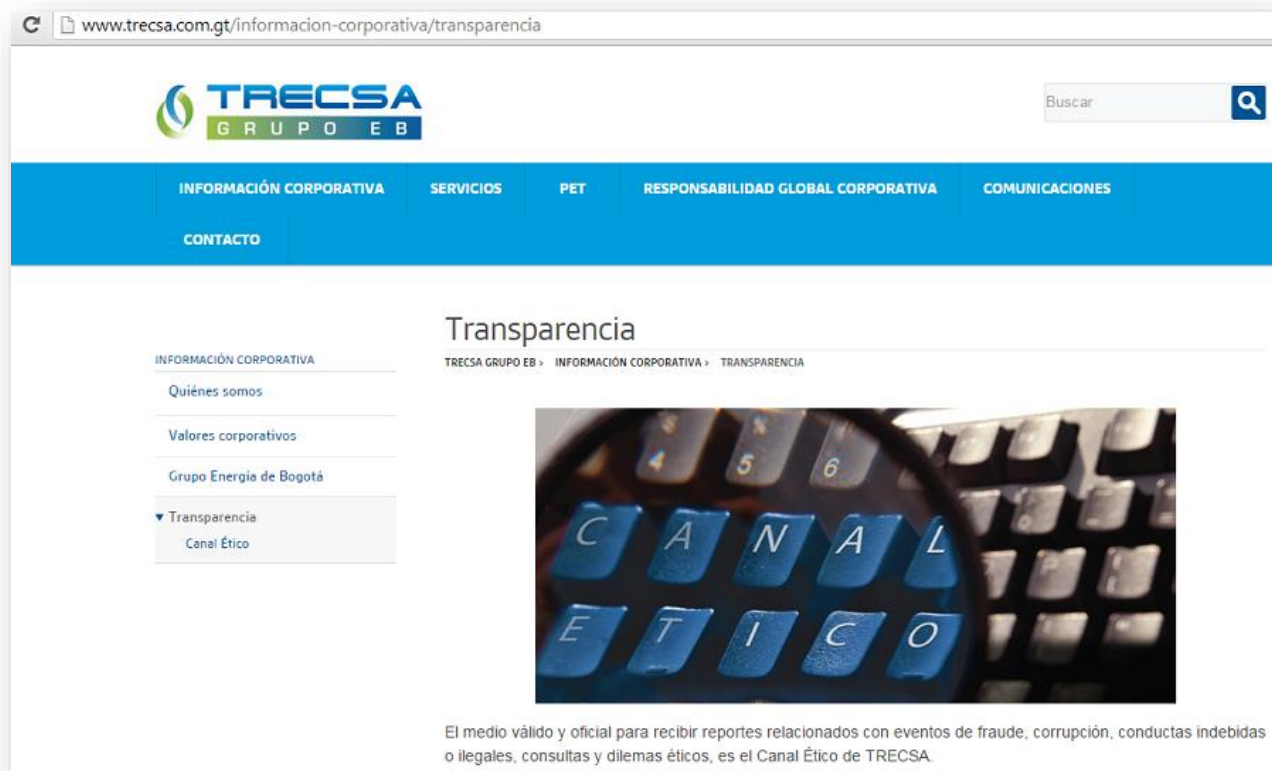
www.trecsa.com.gt/informacion-corporativa/transparencia

TRECSA
GRUPO EB

Buscar

INFORMACIÓN CORPORATIVA SERVICIOS PET RESPONSABILIDAD GLOBAL CORPORATIVA COMUNICACIONES
CONTACTO

INFORMACIÓN CORPORATIVA
Quiénes somos
Valores corporativos
Grupo Energía de Bogotá
▾ Transparencia
Canal Ético

Transparencia
TRECSA GRUPO EB > INFORMACIÓN CORPORATIVA > TRANSPARENCIA

4 5 6
CANAL
ETICO

El medio válido y oficial para recibir reportes relacionados con eventos de fraude, corrupción, conductas indebidas o ilegales, consultas y dilemas éticos, es el Canal Ético de TRECSA.